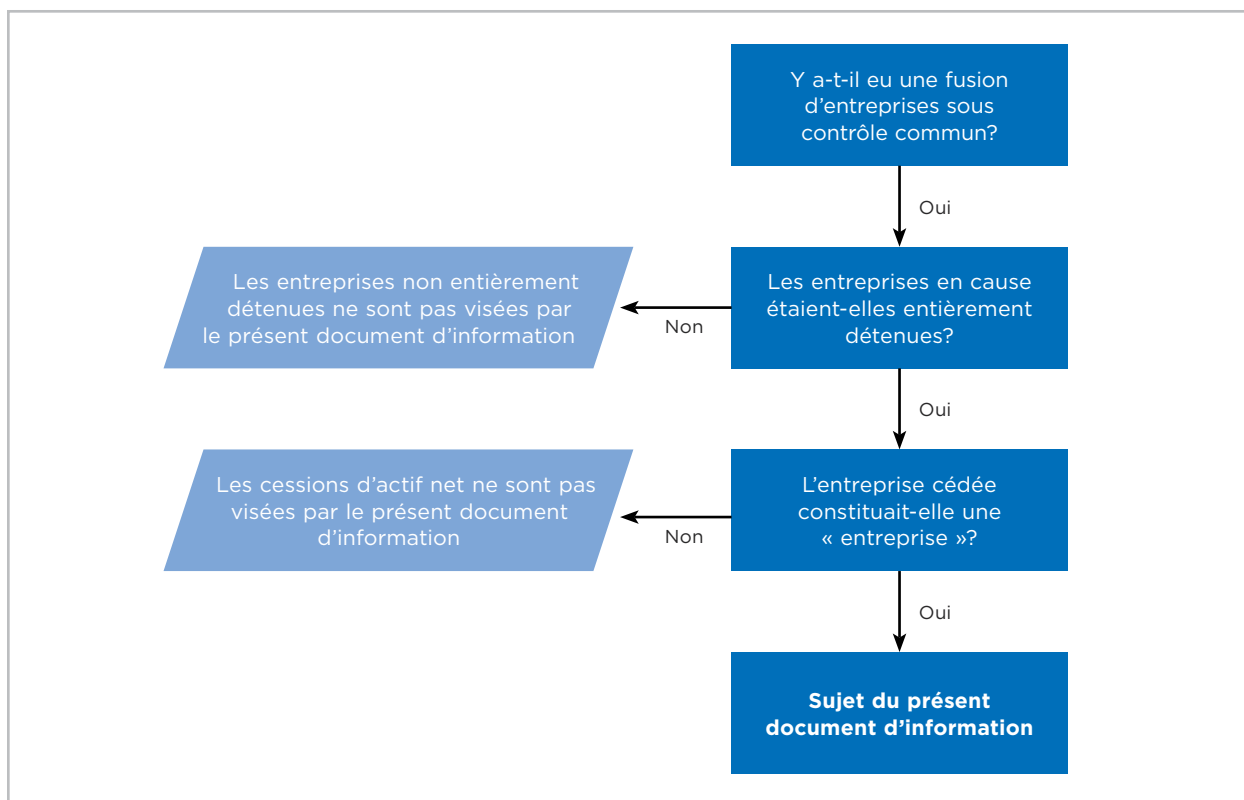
Y a-t-il eu une fusion d’entreprises sous contrôle commun?

Oui

Les entreprises en cause étaient-elles entièrement détenues?

Non

Les entreprises non entièrement détenues ne sont pas visées par le présent document d’information

Oui

L’entreprise cédée constituait-elle une « entreprise »?

Non

Les cessions d’actif net ne sont pas visées par le présent document d’information

Oui

**Sujet du présent document d’information**